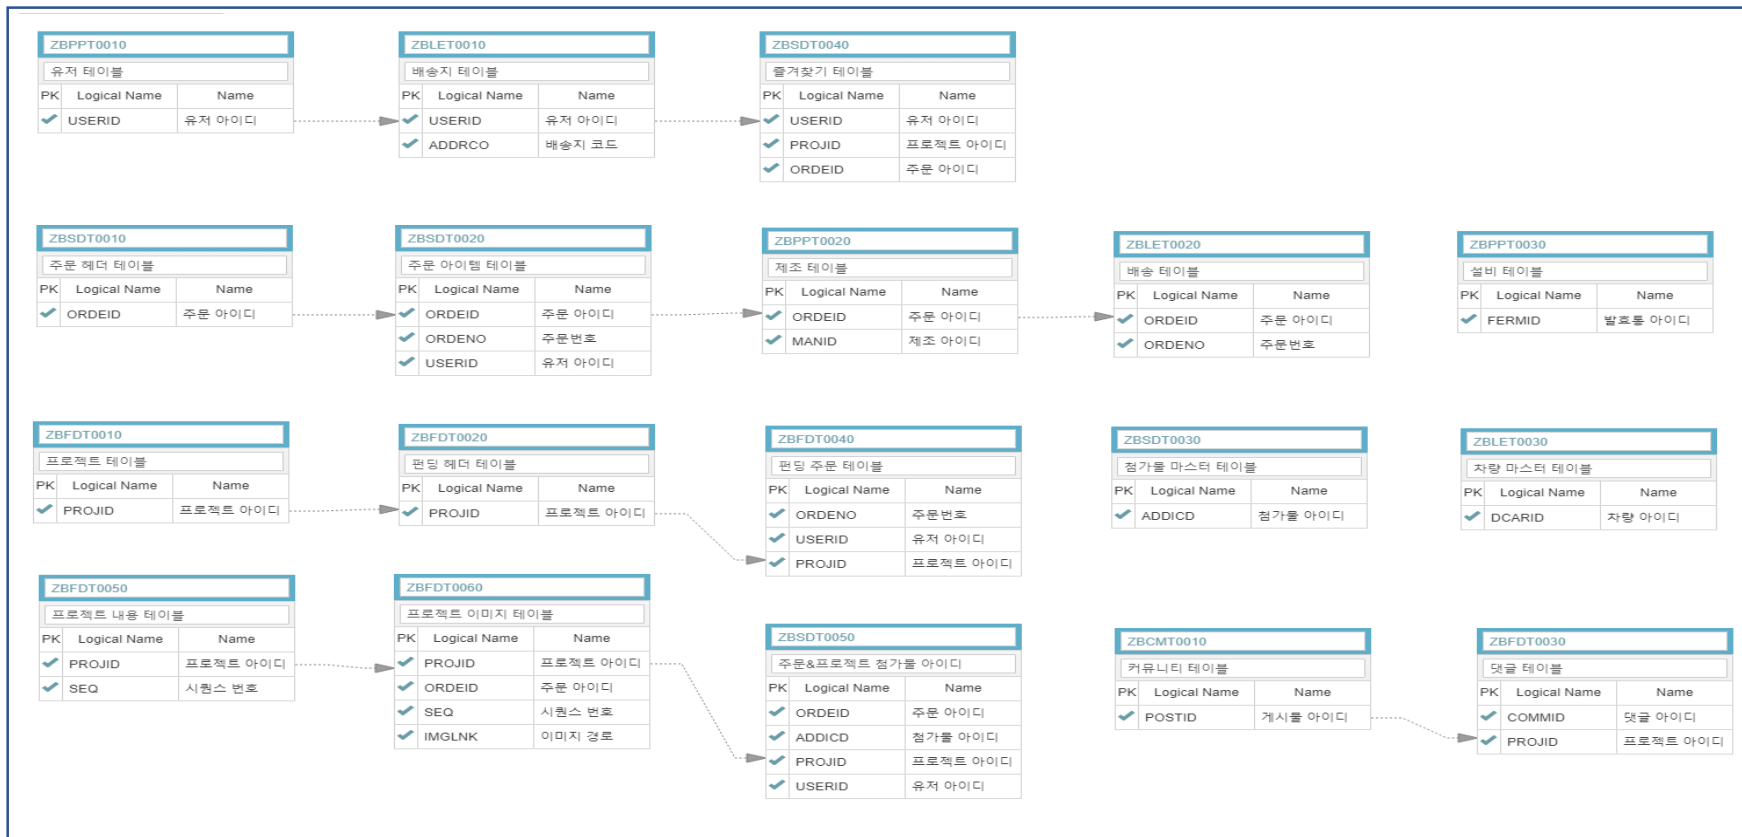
ZBPPT0010
유저 테이블

| PK | Logical Name | Name |
|---|---|---|
| ✔ | USERID | 유저 아이디 |

ZBLET0010
배송지 테이블

| PK | Logical Name | Name |
|---|---|---|
| ✔ | USERID | 유저 아이디 |
| ✔ | ADDRCO | 배송지 코드 |

ZBSDT0040
즐겨찾기 테이블

| PK | Logical Name | Name |
|---|---|---|
| ✔ | USERID | 유저 아이디 |
| ✔ | PROJID | 프로젝트 아이디 |
| ✔ | ORDEID | 주문 아이디 |

ZBSDT0010
주문 헤더 테이블

| PK | Logical Name | Name |
|---|---|---|
| ✔ | ORDEID | 주문 아이디 |

ZBSDT0020
주문 아이템 테이블

| PK | Logical Name | Name |
|---|---|---|
| ✔ | ORDEID | 주문 아이디 |
| ✔ | ORDENO | 주문번호 |
| ✔ | USERID | 유저 아이디 |

ZBPPT0020
제조 테이블

| PK | Logical Name | Name |
|---|---|---|
| ✔ | ORDEID | 주문 아이디 |
| ✔ | MANID | 제조 아이디 |

ZBLET0020
배송 테이블

| PK | Logical Name | Name |
|---|---|---|
| ✔ | ORDEID | 주문 아이디 |
| ✔ | ORDENO | 주문번호 |

ZBPPT0030
설비 테이블

| PK | Logical Name | Name |
|---|---|---|
| ✔ | FERMID | 발효통 아이디 |

ZBFDT0010
프로젝트 테이블

| PK | Logical Name | Name |
|---|---|---|
| ✔ | PROJID | 프로젝트 아이디 |

ZBFDT0020
펀딩 헤더 테이블

| PK | Logical Name | Name |
|---|---|---|
| ✔ | PROJID | 프로젝트 아이디 |

ZBFDT0040
펀딩 주문 테이블

| PK | Logical Name | Name |
|---|---|---|
| ✔ | ORDENO | 주문번호 |
| ✔ | USERID | 유저 아이디 |
| ✔ | PROJID | 프로젝트 아이디 |

ZBSDT0030
첨가물 마스터 테이블

| PK | Logical Name | Name |
|---|---|---|
| ✔ | ADDICD | 첨가물 아이디 |

ZBLET0030
차량 마스터 테이블

| PK | Logical Name | Name |
|---|---|---|
| ✔ | DCARID | 차량 아이디 |

ZBFDT0050
프로젝트 내용 테이블

| PK | Logical Name | Name |
|---|---|---|
| ✔ | PROJID | 프로젝트 아이디 |
| ✔ | SEQ | 시퀀스 번호 |

ZBFDT0060
프로젝트 이미지 테이블

| PK | Logical Name | Name |
|---|---|---|
| ✔ | PROJID | 프로젝트 아이디 |
| ✔ | ORDEID | 주문 아이디 |
| ✔ | SEQ | 시퀀스 번호 |
| ✔ | IMGLNK | 이미지 경로 |

ZBSDT0050
주문&프로젝트 첨가물 아이디

| PK | Logical Name | Name |
|---|---|---|
| ✔ | ORDEID | 주문 아이디 |
| ✔ | ADDICD | 첨가물 아이디 |
| ✔ | PROJID | 프로젝트 아이디 |
| ✔ | USERID | 유저 아이디 |

ZBCMT0010
커뮤니티 테이블

| PK | Logical Name | Name |
|---|---|---|
| ✔ | POSTID | 게시물 아이디 |

ZBFDT0030
댓글 테이블

| PK | Logical Name | Name |
|---|---|---|
| ✔ | COMMID | 댓글 아이디 |
| ✔ | PROJID | 프로젝트 아이디 |